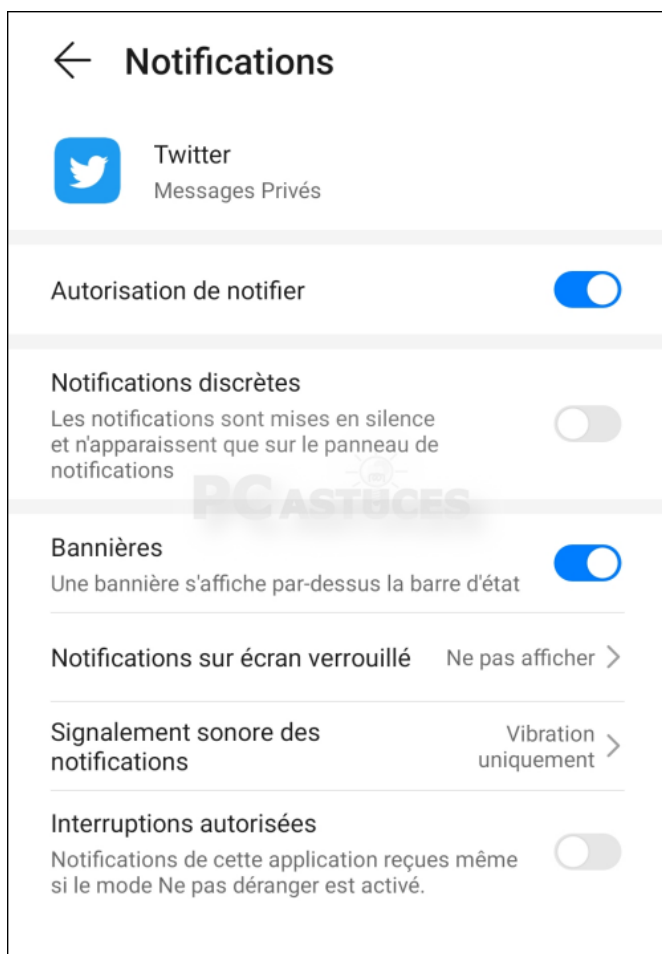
Notifications

Twitter
Messages Privés

Autorisation de notifier

Notifications discrètes
Les notifications sont mises en silence et n'apparaissent que sur le panneau de notifications

PC ASTUCES

Bannières
Une bannière s'affiche par-dessus la barre d'état

Notifications sur écran verrouillé Ne pas afficher

Signalement sonore des notifications Vibration uniquement

Interruptions autorisées
Notifications de cette application reçues même si le mode Ne pas déranger est activé.